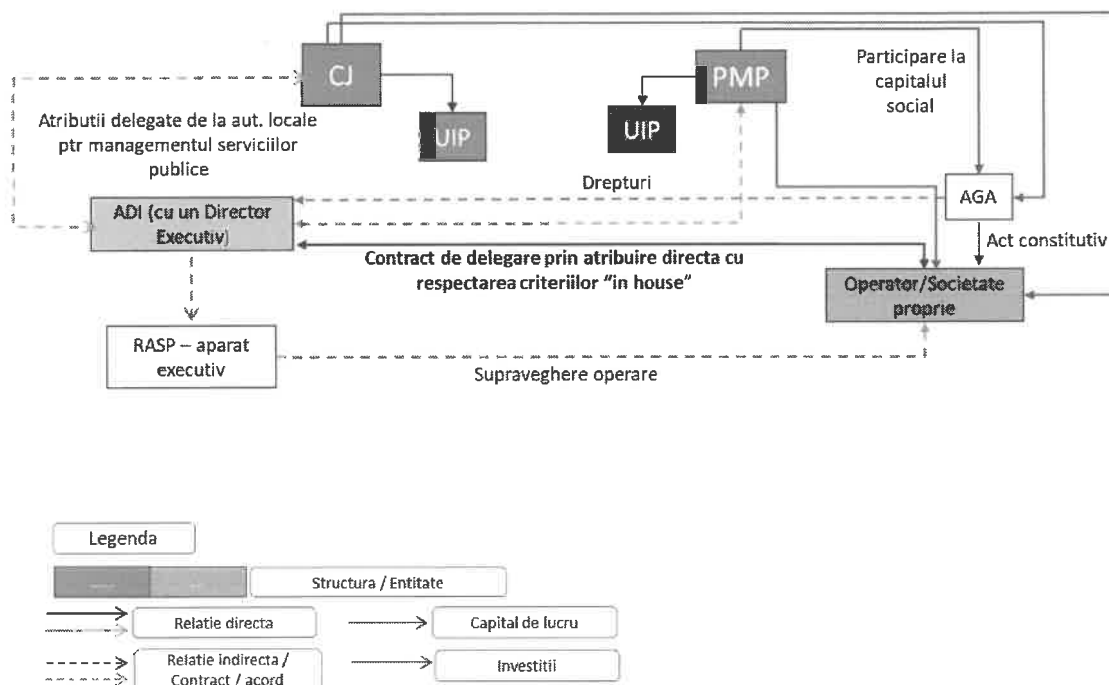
CJ

PMP

Participare la capitalul social

Atributii delegate de la aut. locale ptr managementul serviciilor publice

UIP

UIP

Drepturi

AGA

ADI (cu un Director Executiv)

Act constitutiv

Contract de delegare prin atribuire directa cu respectarea criteriilor "in house"

Operator/Societate proprie

RASP – aparat executiv

Supraveghere operare

Legenda

Structura / Entitate

Relatie directa

Capital de lucru

Relatie indirecta / Contract / acord

Investitii